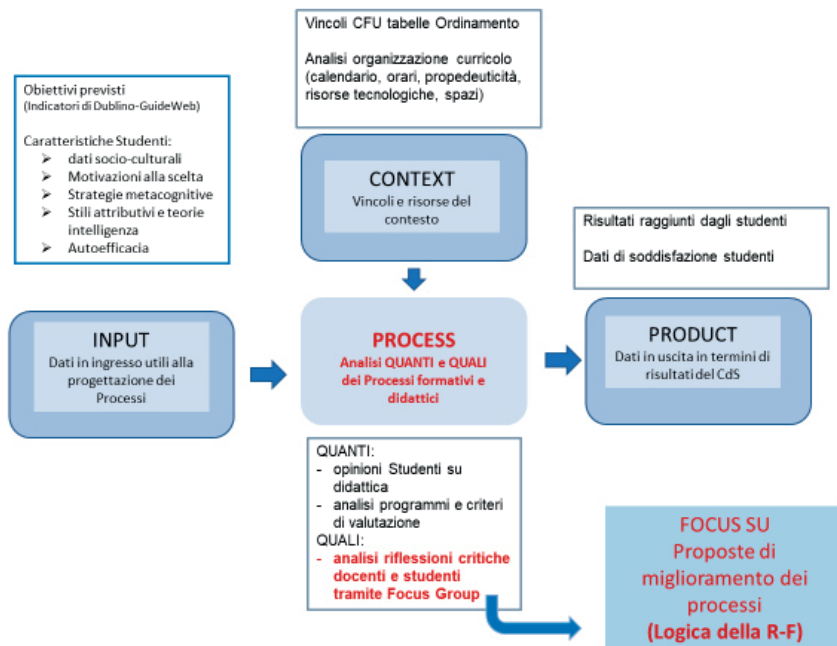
Vincoli CFU tabelle Ordinamento

Analisi organizzazione curricolo (calendario, orari, propedeuticità, risorse tecnologiche, spazi)

Obiettivi previsti
(Indicatori di Dublino-GuideWeb)

Caratteristiche Studenti:
- dati socio-culturali
- Motivazioni alla scelta
- Strategie metacognitive
- Stili attributivi e teorie intelligenza
- Autoefficacia

CONTEXT
Vincoli e risorse del contesto

Risultati raggiunti dagli studenti

Dati di soddisfazione studenti

INPUT
Dati in ingresso utili alla progettazione dei Processi

PROCESS
Analisi QUANTI e QUALI dei Processi formativi e didattici

PRODUCT
Dati in uscita in termini di risultati del CdS

QUANTI:
- opinioni Studenti su didattica
- analisi programmi e criteri di valutazione
QUALI:
- analisi riflessioni critiche docenti e studenti tramite Focus Group

FOCUS SU
Proposte di miglioramento dei processi
(Logica della R-F)